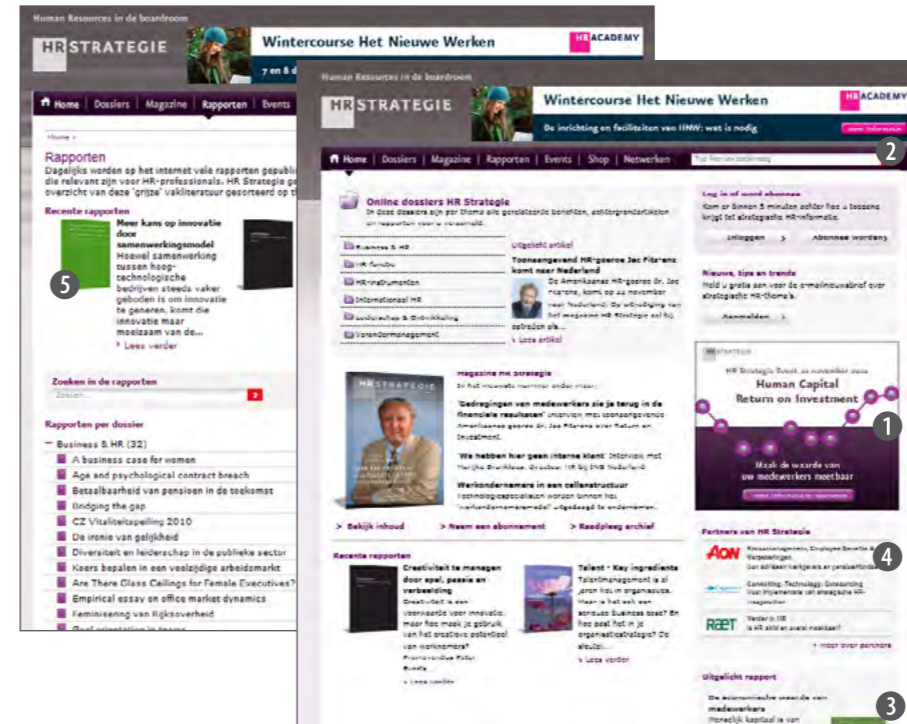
Human Resources in de boardroom

HR STRATEGIE

Wintercourse Het Nieuwe Werken

HR ACADEMY

7 en 8 d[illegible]

Home | Dossiers | Magazine | Rapporten | Events

Home >

Rapporten

Dagelijks worden op het internet vele rapporten gepubli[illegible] die relevant zijn voor HR-professionals. HR Strategie ge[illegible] overzicht van deze 'grijze' vakliteratuur gesorteerd op t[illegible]

Recente rapporten

Meer kans op innovatie door samenwerkingsmodel

Hoewel samenwerking tussen hoog-technologische bedrijven steeds vaker geboden is om innovatie te genereren, komt de innovatie maar moeizaam van de...

> Lees verder

5

Zoeken in de rapporten

Zoeken...

Rapporten per dossier

— Business & HR (32)

A business case for women

Age and psychological contract breach

Betaalbaarheid van pensioen in de toekomst

Bridging the gap

CZ Vitaliteitspeiling 2010

De ironie van gelijkheid

Diversiteit en leiderschap in de publieke sector

Koers bepalen in een veelzijdige arbeidsmarkt

Are There Glass Ceilings for Female Executives?

Empirical essay on office market dynamics

Feminisering van Rijksoverheid

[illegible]

Human Resources in de boardroom

HR STRATEGIE

Wintercourse Het Nieuwe Werken

HR ACADEMY

De inrichting en faciliteiten van HNW: wat is nodig

Meer informatie

Home | Dossiers | Magazine | Rapporten | Events | Shop | Netwerken

Typ hier uw zoekterm

2

Online dossiers HR Strategie

In deze dossiers zijn per thema alle gerelateerde berichten, achtergrondartikelen en rapporten voor u verzameld.

Business & HR

HR-functie

HR-instrumenten

Internationaal HR

Leiderschap & Ontwikkeling

Verandermanagement

Uitgelicht artikel

Toonaangevend HR-goeroe Jac Fitz-enz komt naar Nederland

De Amerikaanse HR-goeroe dr. Jac Fitz-enz, komt op 24 november naar Nederland. De uitnodiging van het magazine HR Strategie zal hij opvolgen om...

> Lees artikel

Magazine HR Strategie

In het nieuwste nummer onder meer:

'Gedragingen van medewerkers zie je terug in de financiële resultaten' Interview met toonaangevende Amerikaanse goeroe dr. Jac Fitz-enz over Return on Investment.

'We hebben hier geen interne klant' Interview met Marijke Bruinhout, directeur HR bij ING Nederland

Werknemers in een cellenstructuur Technologiespecialisten worden binnen het 'verkondernemersmodel' uitgedaagd te ondernemen.

> Bekijk inhoud

> Neem een abonnement

> Raadpleeg archief

Log in of word abonnee

Kom er binnen 5 minuten achter hoe u toegang krijgt tot strategische HR-informatie.

Inloggen >

Abonnee worden >

Nieuws, tips en trends

Meld u gratis aan voor de e-mailnieuwsbrief over strategische HR-thema's.

Aanmelden >

HR STRATEGIE

HR Strategie Event 24 november 2010

Human Capital Return on Investment

1

Maak de waarde van uw medewerkers meetbaar

Meer informatie & inschrijven

Partners van HR Strategie

AON

Risicomanagement, Employee Benefits & Verzekeringen

Consulting. Technology. Outsourcing

RAET

Werken in HR

4

> Meer over partners

Recente rapporten

Creativiteit te managen door spel, passie en verbeelding

Creativiteit is een voorwaarde voor innovatie. Maar hoe maak je gebruik van het creatieve potentieel van werknemers?

> Lees verder

Talent - Key ingredients

Talentmanagement is al jaren hot in organisaties. Maar is het ook een serieuze business case? En hoe past het in je organisatiestrategie? Op afzuig...

> Lees verder

Uitgelicht rapport

De economische waarde van medewerkers

Menselijk kapitaal is van

3